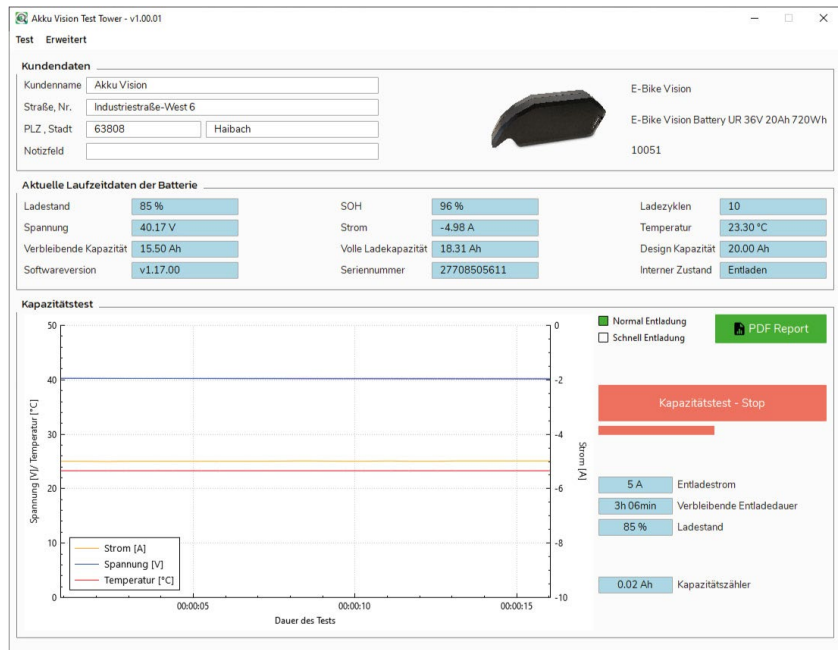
Akku Vision Test Tower - v1.00.01

Test Erweitert

Kundendaten

Kundenname Akku Vision
Straße, Nr. Industriestraße-West 6
PLZ , Stadt 63808 Haibach
Notizfeld

E-Bike Vision

E-Bike Vision Battery UR 36V 20Ah 720Wh

10051

Aktuelle Laufzeitdaten der Batterie

| | | | | | |
|---|---|---|---|---|---|
| Ladestand | 85 % | SOH | 96 % | Ladezyklen | 10 |
| Spannung | 40.17 V | Strom | -4.98 A | Temperatur | 23.30 °C |
| Verbleibende Kapazität | 15.50 Ah | Volle Ladekapazität | 18.31 Ah | Design Kapazität | 20.00 Ah |
| Softwareversion | v1.17.00 | Seriennummer | 27708505611 | Interner Zustand | Entladen |

Kapazitätstest

50
40
30
20
10
0

Spannung [V]/ Temperatur [°C]

0
-2
-4
-6
-8
-10

Strom [A]

Strom [A]
Spannung [V]
Temperatur [°C]

00:00:05 00:00:10 00:00:15

Dauer des Tests

Normal Entladung
Schnell Entladung

PDF Report

Kapazitätstest - Stop

5 A Entladestrom
3h 06min Verbleibende Entladedauer
85 % Ladestand

0.02 Ah Kapazitätszähler